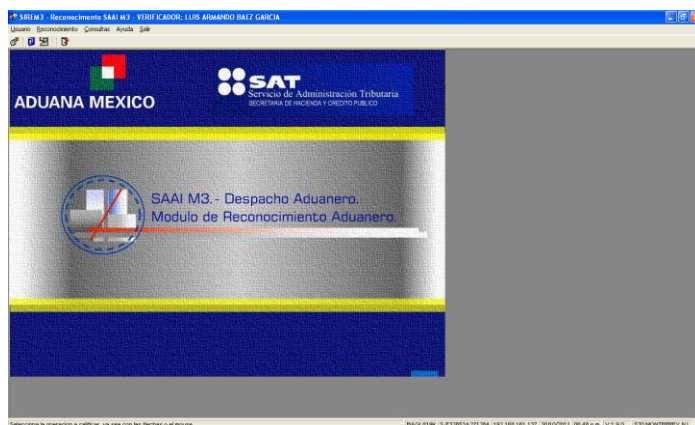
SIREM3 - Reconocimiento SAAI M3 - VERIFICADOR: LUIS ARMANDO BAEZ GARCIA
Usuario Reconocimiento Consultas Ayuda Salir

ADUANA MEXICO

SAT
Servicio de Administración Tributaria
SECRETARIA DE HACIENDA Y CREDITO PUBLICO

SAAI M3.- Despacho Aduanero.
Modulo de Reconocimiento Aduanero.

Seleccione la operacion a calificar, ya sea con las flechas o el mouse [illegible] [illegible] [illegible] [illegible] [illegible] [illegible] 570 MONTERREY N.L.